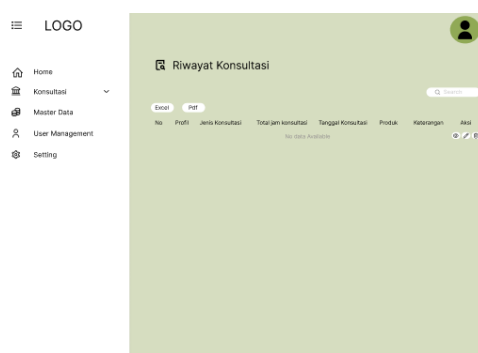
LOGO

Home

Konsultasi

Master Data

User Management

Setting

Riwayat Konsultasi

Q Search

Excel Pdf

| No | Profil | Jenis Konsultasi | Total jam konsultasi | Tanggal Konsultasi | Produk | Keterangan | aksi |
|---|---|---|---|---|---|---|---|
| No data Available | | | | | | | |